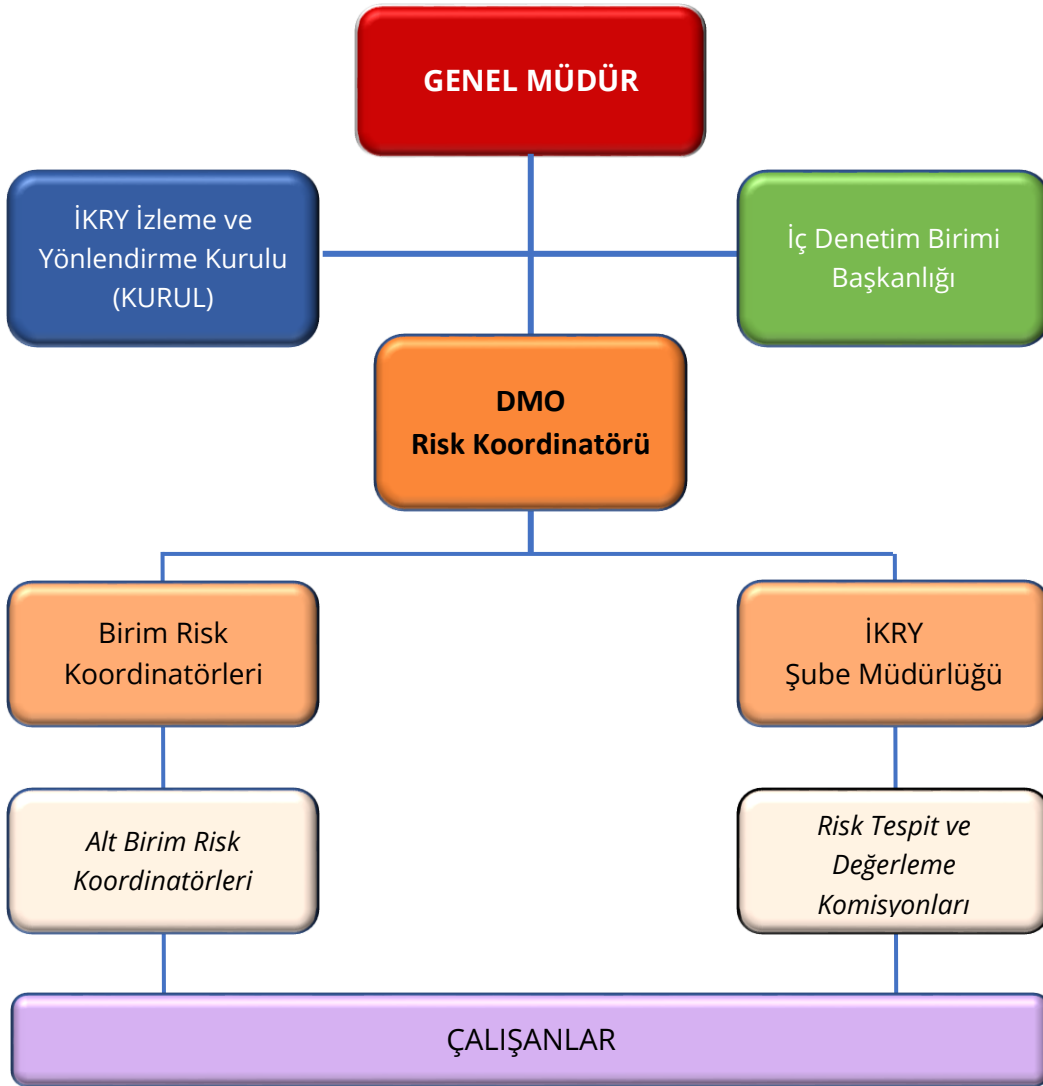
GENEL MÜDÜR

İKRY İzleme ve Yönlendirme Kurulu (KURUL)

İç Denetim Birimi Başkanlığı

DMO
Risk Koordinatörü

Birim Risk Koordinatörleri

İKRY
Şube Müdürlüğü

*Alt Birim Risk Koordinatörleri*

*Risk Tespit ve Değerleme Komisyonları*

ÇALIŞANLAR